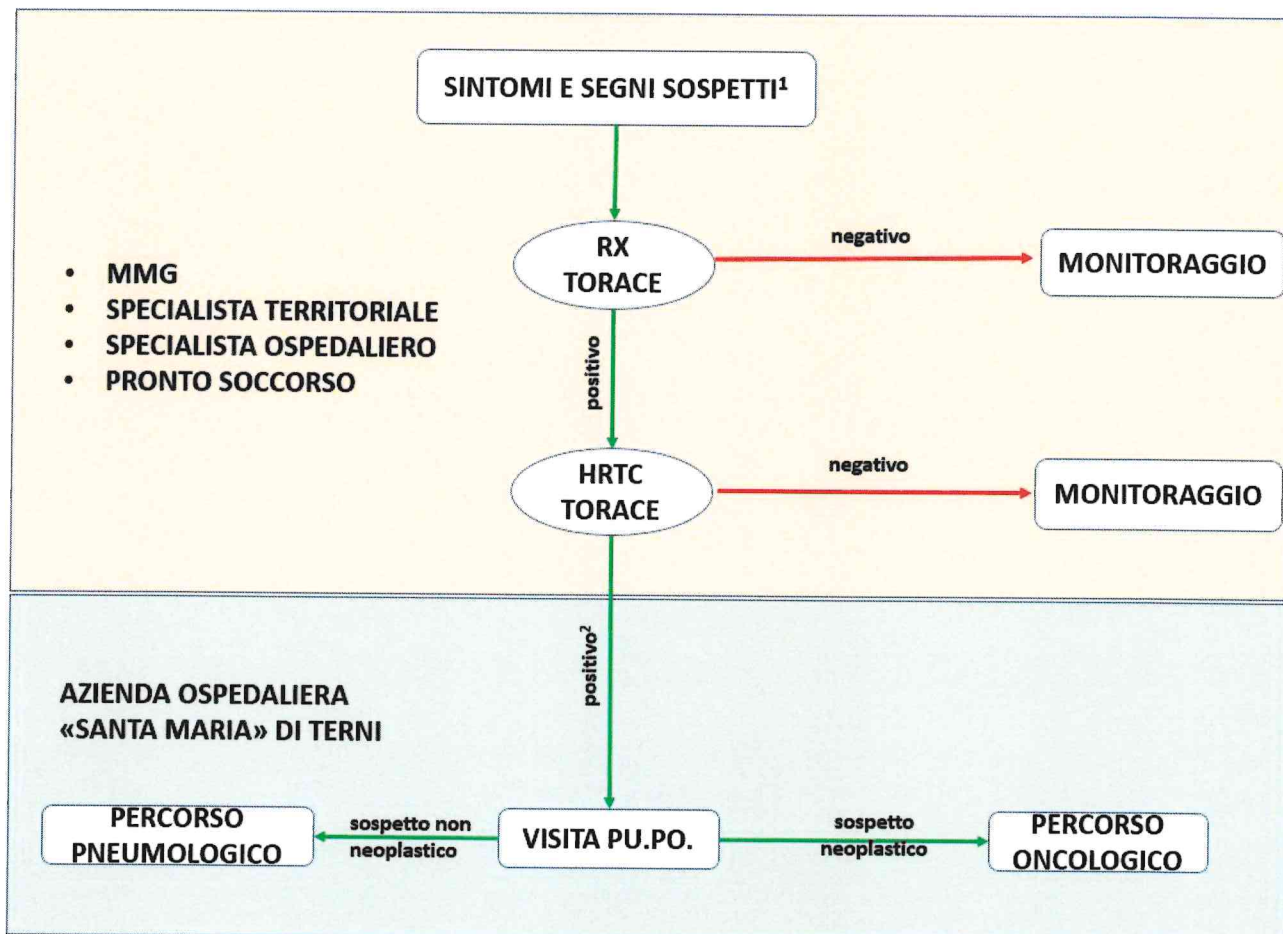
SINTOMI E SEGNI SOSPETTI$^1$

- MMG
- SPECIALISTA TERRITORIALE
- SPECIALISTA OSPEDALIERO
- PRONTO SOCCORSO

RX TORACE

negativo

MONITORAGGIO

positivo

HRTC TORACE

negativo

MONITORAGGIO

positivo$^2$

AZIENDA OSPEDALIERA «SANTA MARIA» DI TERNI

PERCORSO PNEUMOLOGICO

sospetto non neoplastico

VISITA PU.PO.

sospetto neoplastico

PERCORSO ONCOLOGICO